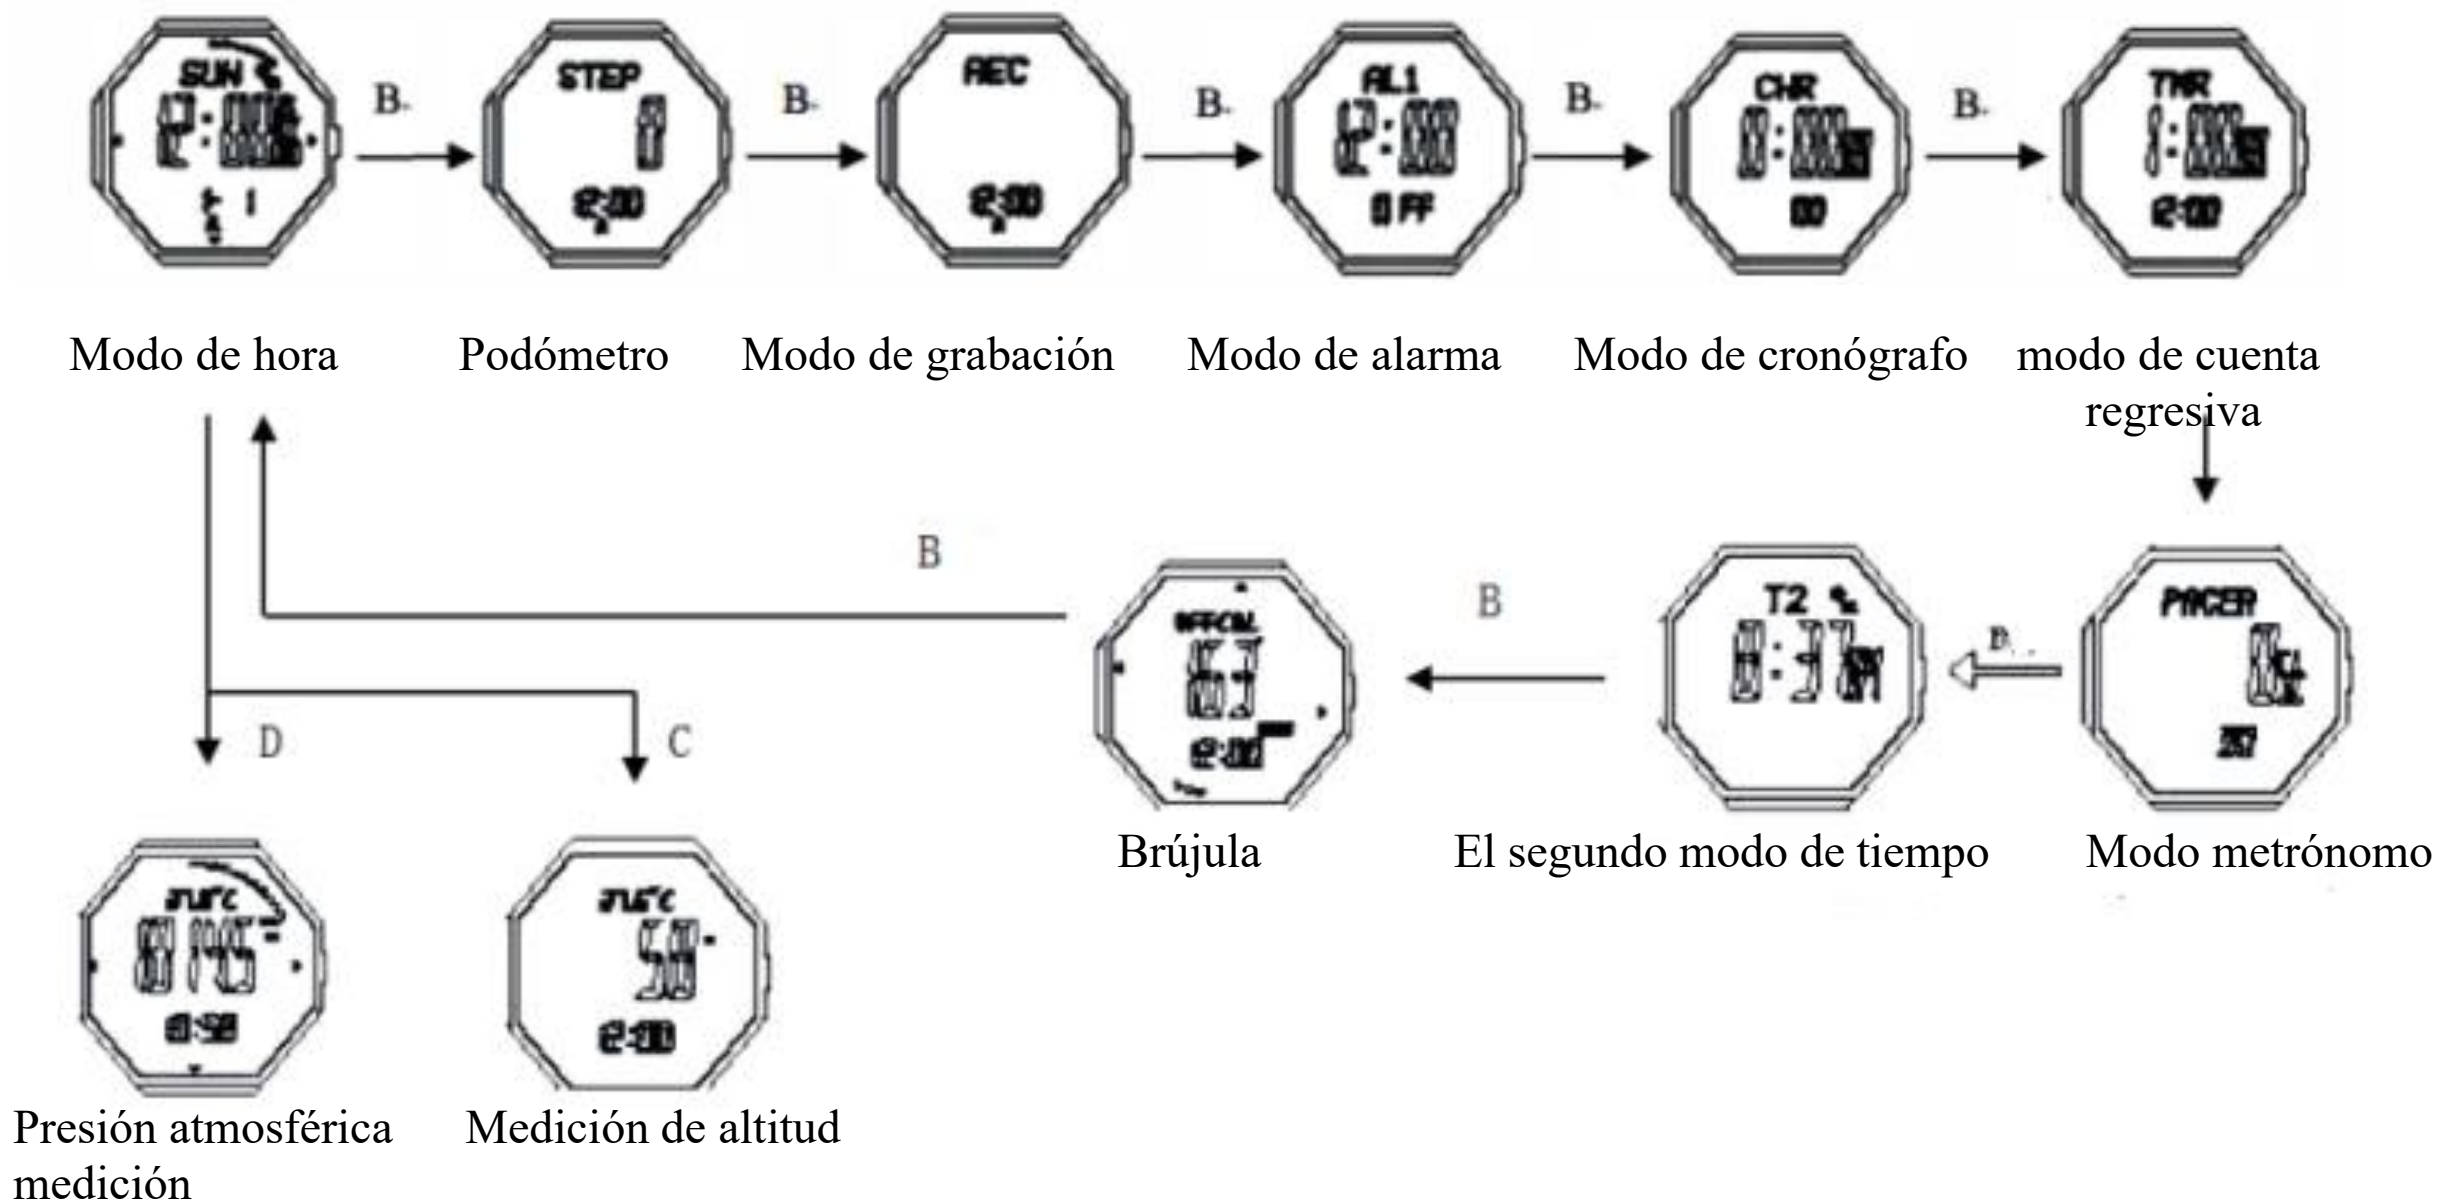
SUN
12:00
B.
STEP
0
12:00
B.
REC
12:00
B.
AL1
12:00
OFF
B.
CHR
0:00
00
B.
TMR
1:00
12:00

Modo de hora Podómetro Modo de grabación Modo de alarma Modo de cronógrafo modo de cuenta regresiva

B

OFFCAL
12:00
Brújula

B

T2
8:37
El segundo modo de tiempo

B.

PACER
257
Modo metrónomo

D
C

12:58
Presión atmosférica medición

12:00
Medición de altitud